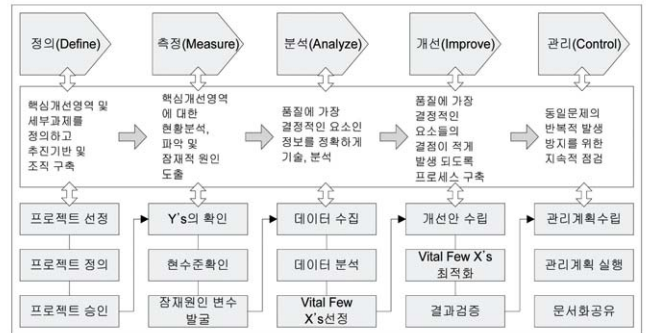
정의(Define)

측정(Measure)

분석(Analyze)

개선(Improve)

관리(Control)

핵심개선영역 및 세부과제를 정의하고 추진기반 및 조직 구축

핵심개선영역에 대한 현황분석, 파악 및 잠재적 원인 도출

품질에 가장 결정적인 요소인 정보를 정확하게 기술, 분석

품질에 가장 결정적인 요소들의 결점이 적게 발생 되도록 프로세스 구축

동일문제의 반복적 발생 방지를 위한 지속적 점검

프로젝트 선정

프로젝트 정의

프로젝트 승인

Y's의 확인

현수준확인

잠재원인 변수 발굴

데이터 수집

데이터 분석

Vital Few X's선정

개선안 수립

Vital Few X's 최적화

결과검증

관리계획수립

관리계획 실행

문서화공유